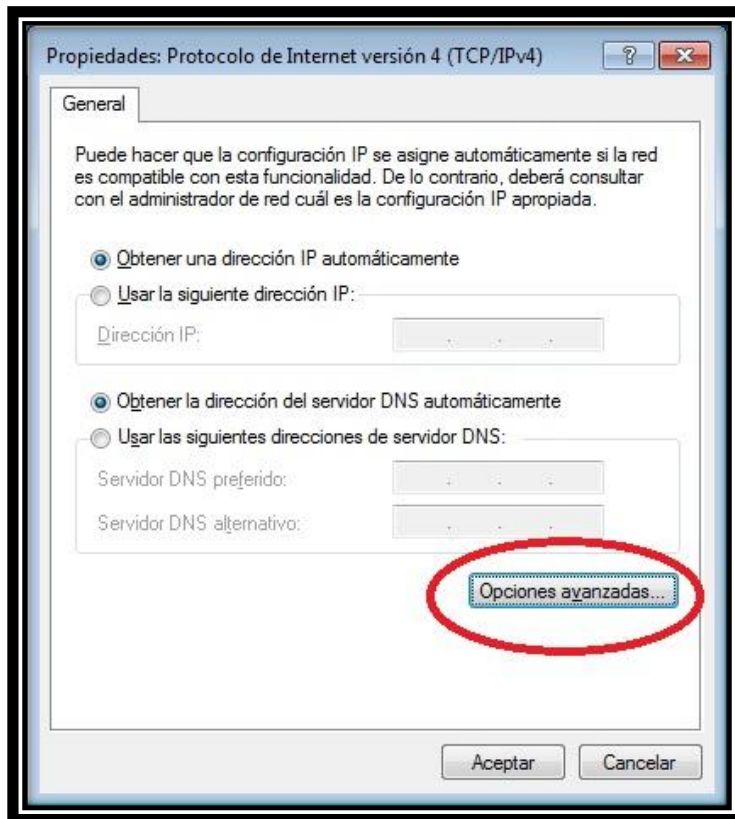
Propiedades: Protocolo de Internet versión 4 (TCP/IPv4)

?

General

Puede hacer que la configuración IP se asigne automáticamente si la red es compatible con esta funcionalidad. De lo contrario, deberá consultar con el administrador de red cuál es la configuración IP apropiada.

Obtener una dirección IP automáticamente

Usar la siguiente dirección IP:

Dirección IP:

Obtener la dirección del servidor DNS automáticamente

Usar las siguientes direcciones de servidor DNS:

Servidor DNS preferido:

Servidor DNS alternativo:

Opciones avanzadas...

Aceptar

Cancelar